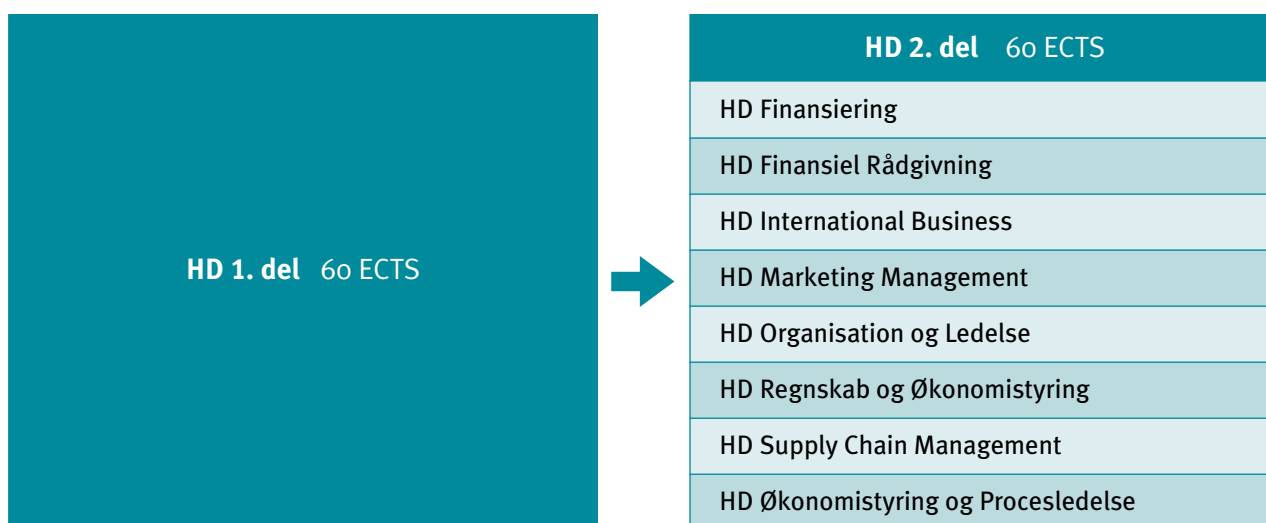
**HD 1. del** 60 ECTS

| **HD 2. del** 60 ECTS |
|---|
| HD Finansiering |
| HD Finansiel Rådgivning |
| HD International Business |
| HD Marketing Management |
| HD Organisation og Ledelse |
| HD Regnskab og Økonomistyring |
| HD Supply Chain Management |
| HD Økonomistyring og Procesledelse |